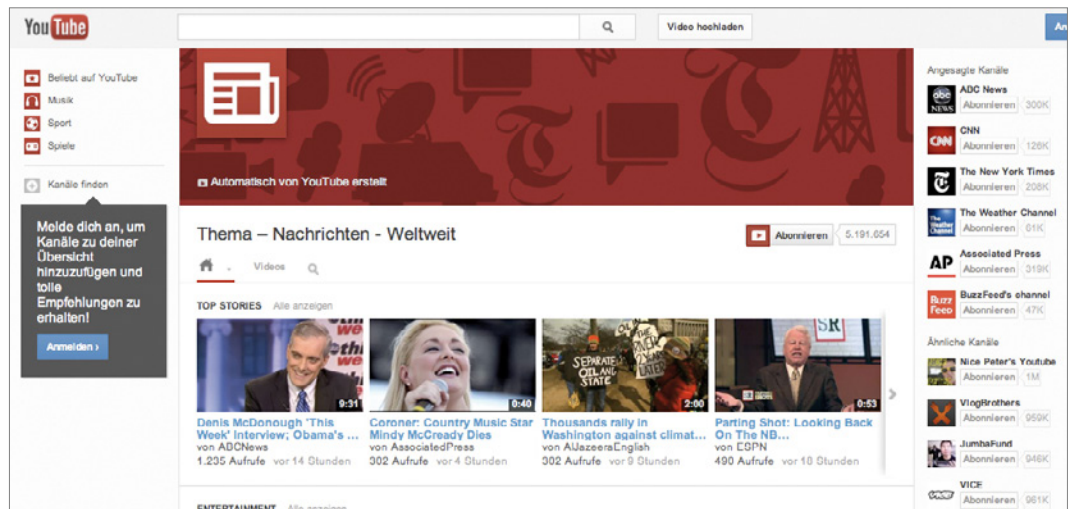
YouTube

Video hochladen

An

Beliebt auf YouTube
Musik
Sport
Spiele

Kanäle finden

Melde dich an, um Kanäle zu deiner Übersicht hinzuzufügen und tolle Empfehlungen zu erhalten!

Anmelden ›

Automatisch von YouTube erstellt

Thema – Nachrichten - Weltweit

Abonnieren 5.191.654

Videos

TOP STORIES Alle anzeigen

9:31
Denis McDonough 'This Week' Interview; Obama's ...
von ABCNews
1.235 Aufrufe vor 14 Stunden

0:40
Coroner: Country Music Star Mindy McCready Dies
von AssociatedPress
302 Aufrufe vor 4 Stunden

2:00
Thousands rally in Washington against climat...
von AlJazeeraEnglish
302 Aufrufe vor 9 Stunden

0:53
Parting Shot: Looking Back On The NB...
von ESPN
490 Aufrufe vor 18 Stunden

ENTERTAINMENT Alle anzeigen

Angesagte Kanäle

ABC News
Abonnieren 300K

CNN
Abonnieren 126K

The New York Times
Abonnieren 208K

The Weather Channel
Abonnieren 61K

Associated Press
Abonnieren 319K

BuzzFeed's channel
Abonnieren 47K

Ähnliche Kanäle

Nice Peter's Youtube
Abonnieren 1M

VlogBrothers
Abonnieren 959K

JumbaFund
Abonnieren 946K

VICE
Abonnieren 961K